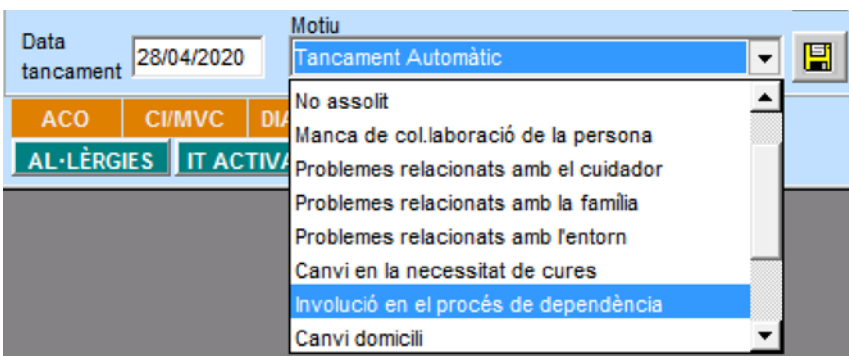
Data tancament 28/04/2020

Motiu

Tancament Automàtic

ACO
CI/MVC
DIA
AL·LÈRGIES
IT ACTIVA

No assolit
Manca de col.laboració de la persona
Problemes relacionats amb el cuidador
Problemes relacionats amb la família
Problemes relacionats amb l'entorn
Canvi en la necessitat de cures
Involució en el procés de dependència
Canvi domicili